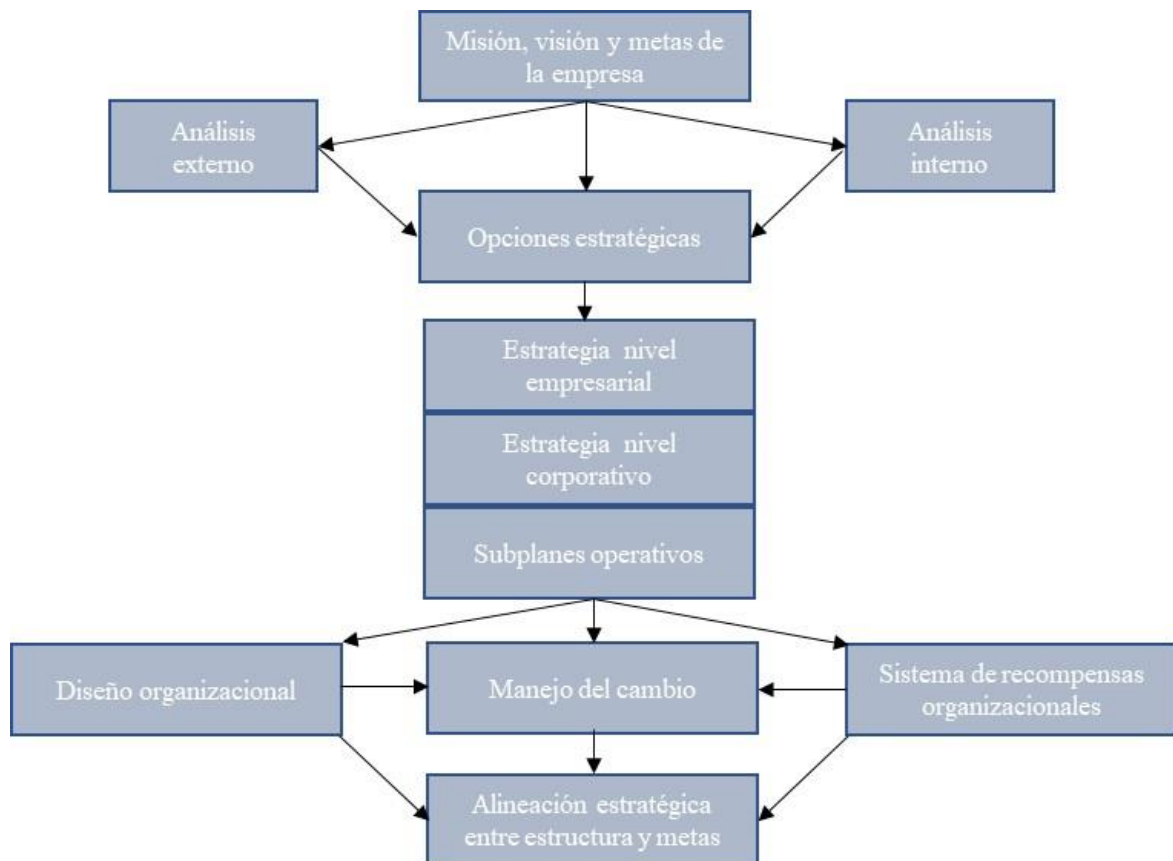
Misión, visión y metas de la empresa

Análisis externo

Análisis interno

Opciones estratégicas

Estrategia nivel empresarial

Estrategia nivel corporativo

Subplanes operativos

Diseño organizacional

Manejo del cambio

Sistema de recompensas organizacionales

Alineación estratégica entre estructura y metas